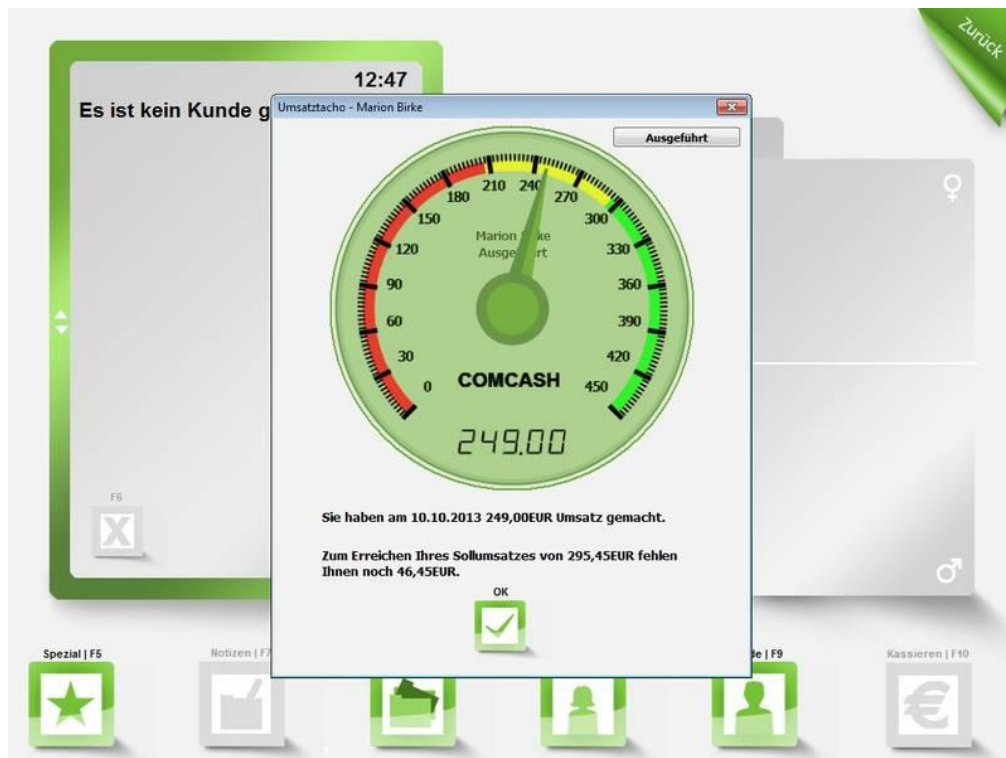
Zurück

12:47

Es ist kein Kunde g

Umsatztacho - Marion Birke

Ausgeführt

0
30
60
90
120
150
180
210
240
270
300
330
360
390
420
450

Marion B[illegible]ke
Ausge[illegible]rt

COMCASH

249.00

Sie haben am 10.10.2013 249,00EUR Umsatz gemacht.

Zum Erreichen Ihres Sollumsatzes von 295,45EUR fehlen Ihnen noch 46,45EUR.

OK

♀

♂

F6

Spezial | F5

Notizen | F7

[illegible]e | F9

Kassieren | F10